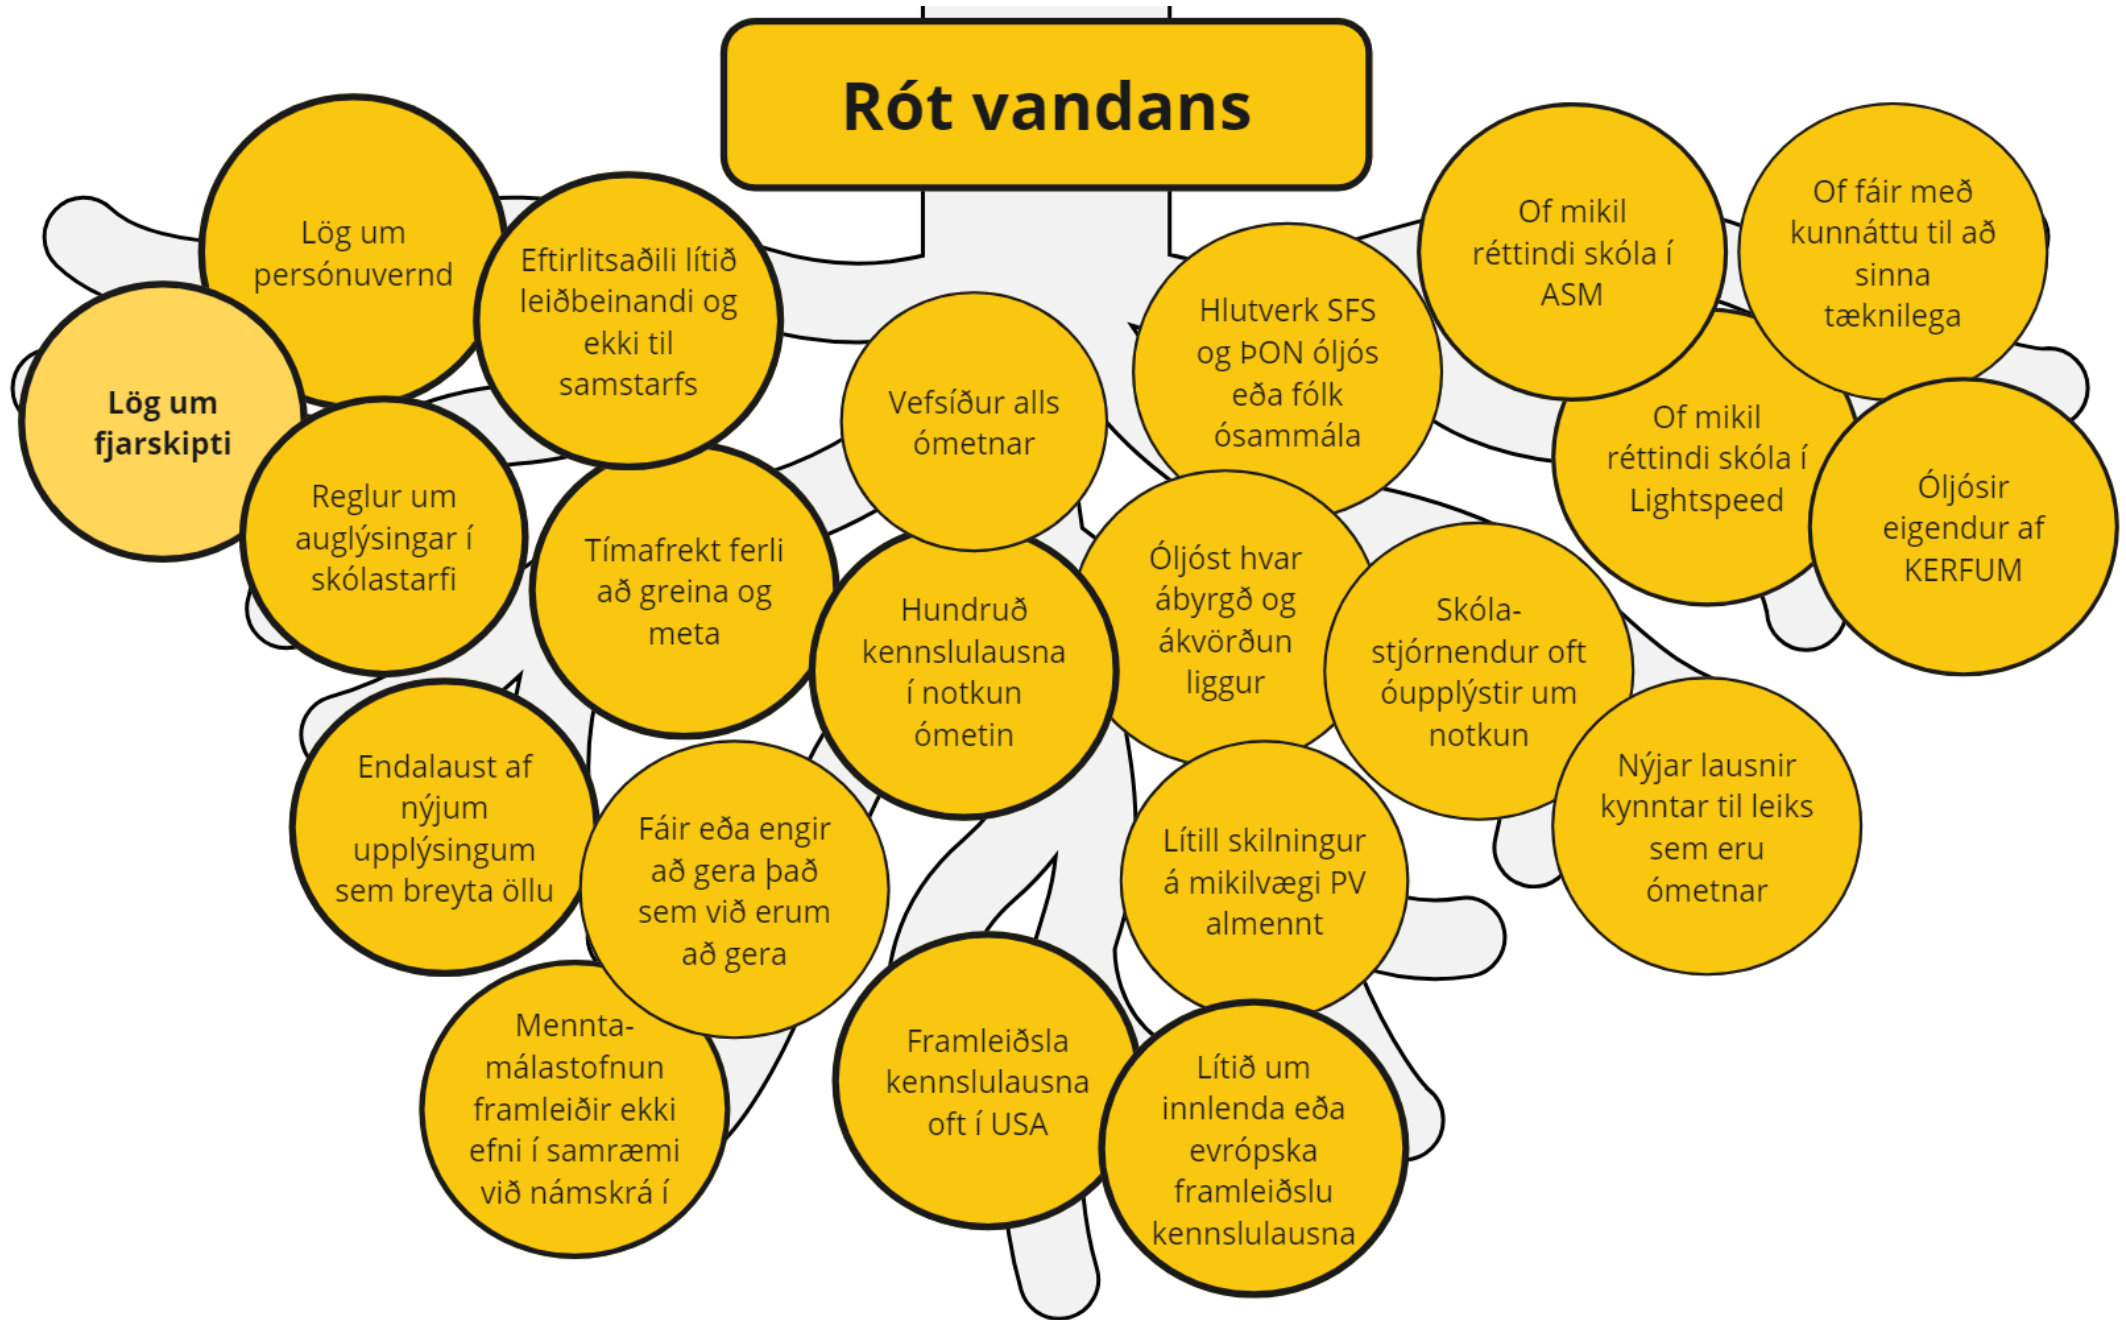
Rót vandans

Lög um persónuvernd

Eftirlitsaðili lítið leiðbeinandi og ekki til samstarfs

Lög um fjarskipti

Reglur um auglýsingar í skólastarfi

Tímafrekt ferli að greina og meta

Vefsíður alls ómetnar

Hlutverk SFS og ÞON óljós eða fólk ósammála

Of mikil réttindi skóla í ASM

Of fáir með kunnáttu til að sinna tæknilega

Of mikil réttindi skóla í Lightspeed

Óljósir eigendur af KERFUM

Hundruð kennslulausna í notkun ómetin

Óljóst hvar ábyrgð og ákvörðun liggur

Skóla-stjórnendur oft óupplýstir um notkun

Endalaust af nýjum upplýsingum sem breyta öllu

Fáir eða engir að gera það sem við erum að gera

Lítill skilningur á mikilvægi PV almennt

Nýjar lausnir kynntar til leiks sem eru ómetnar

Mennta-málastofnun framleiðir ekki efni í samræmi við námskrá í

Framleiðsla kennslulausna oft í USA

Lítið um innlenda eða evrópska framleiðslu kennslulausna